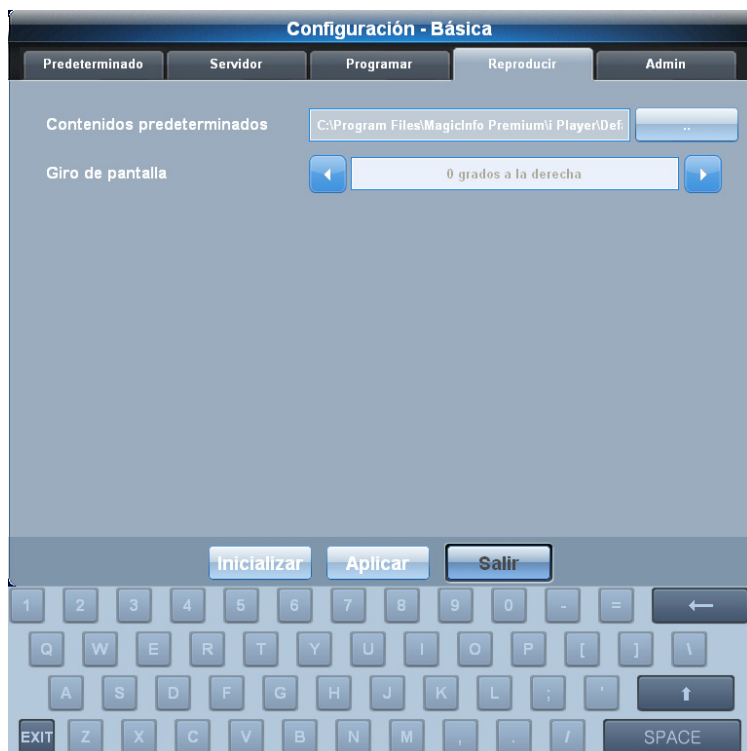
Configuración - Básica

Predeterminado
Servidor
Programar
Reproducir
Admin

Contenidos predeterminados
C:\Program Files\MagicInfo Premium\i Player\Def
..

Giro de pantalla
0 grados a la derecha

Inicializar
Aplicar
Salir

1 2 3 4 5 6 7 8 9 0 - = ←
Q W E R T Y U I O P [ ] \
A S D F G H J K L ; '
EXIT Z X C V B N M , . / SPACE